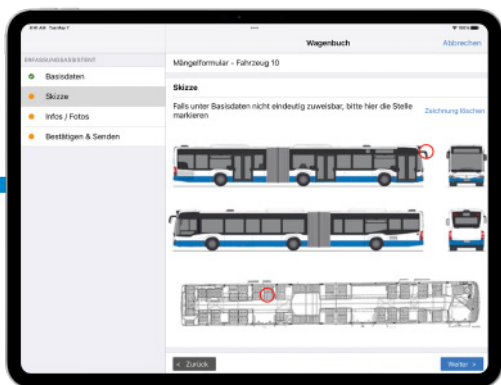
9:41 AM Tue Mar 7

Wagenbuch

Abbrechen

ERFASSUNGSASSISTENT

Basisdaten

Skizze

Infos / Fotos

Bestätigen & Senden

Mängelformular - Fahrzeug 10

Skizze

Falls unter Basisdaten nicht eindeutig zuweisbar, bitte hier die Stelle markieren

Zeichnung löschen

< Zurück

Weiter >